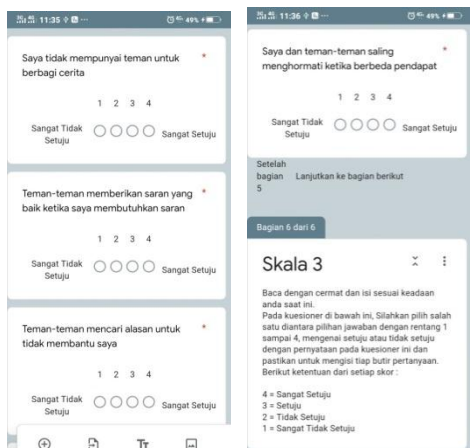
11:35 49%

Saya tidak mempunyai teman untuk berbagi cerita *

1 2 3 4

Sangat Tidak Setuju Sangat Setuju

Teman-teman memberikan saran yang baik ketika saya membutuhkan saran *

1 2 3 4

Sangat Tidak Setuju Sangat Setuju

Teman-teman mencari alasan untuk tidak membantu saya *

1 2 3 4

Sangat Tidak Setuju Sangat Setuju

Tт

11:36 49%

Saya dan teman-teman saling menghormati ketika berbeda pendapat *

1 2 3 4

Sangat Tidak Setuju Sangat Setuju

Setelah bagian 5 Lanjutkan ke bagian berikut

Bagian 6 dari 6

Skala 3

Baca dengan cermat dan isi sesuai keadaan anda saat ini.
Pada kuesioner di bawah ini, Silahkan pilih salah satu diantara pilihan jawaban dengan rentang 1 sampai 4, mengenai setuju atau tidak setuju dengan pernyataan pada kuesioner ini dan pastikan untuk mengisi tiap butir pertanyaan. Berikut ketentuan dari setiap skor :

4 = Sangat Setuju
3 = Setuju
2 = Tidak Setuju
1 = Sangat Tidak Setuju